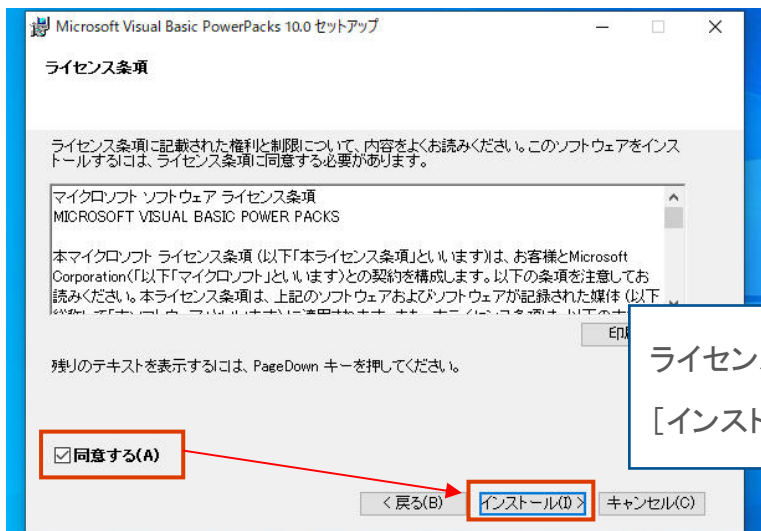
Microsoft Visual Basic PowerPacks 10.0 セットアップ

ライセンス条項

ライセンス条項に記載された権利と制限について、内容をよくお読みください。このソフトウェアをインストールするには、ライセンス条項に同意する必要があります。

マイクロソフト ソフトウェア ライセンス条項
MICROSOFT VISUAL BASIC POWER PACKS

本マイクロソフト ライセンス条項 (以下「本ライセンス条項」といいます)は、お客様とMicrosoft Corporation(「以下「マイクロソフト」といいます)との契約を構成します。以下の条項を注意してお読みください。本ライセンス条項は、上記のソフトウェアおよびソフトウェアが記録された媒体 (以下 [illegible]

印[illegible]

残りのテキストを表示するには、PageDown キーを押してください。

ライセン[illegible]

［インスト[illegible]

☑同意する(A)

< 戻る(B)　インストール(I) >　キャンセル(C)